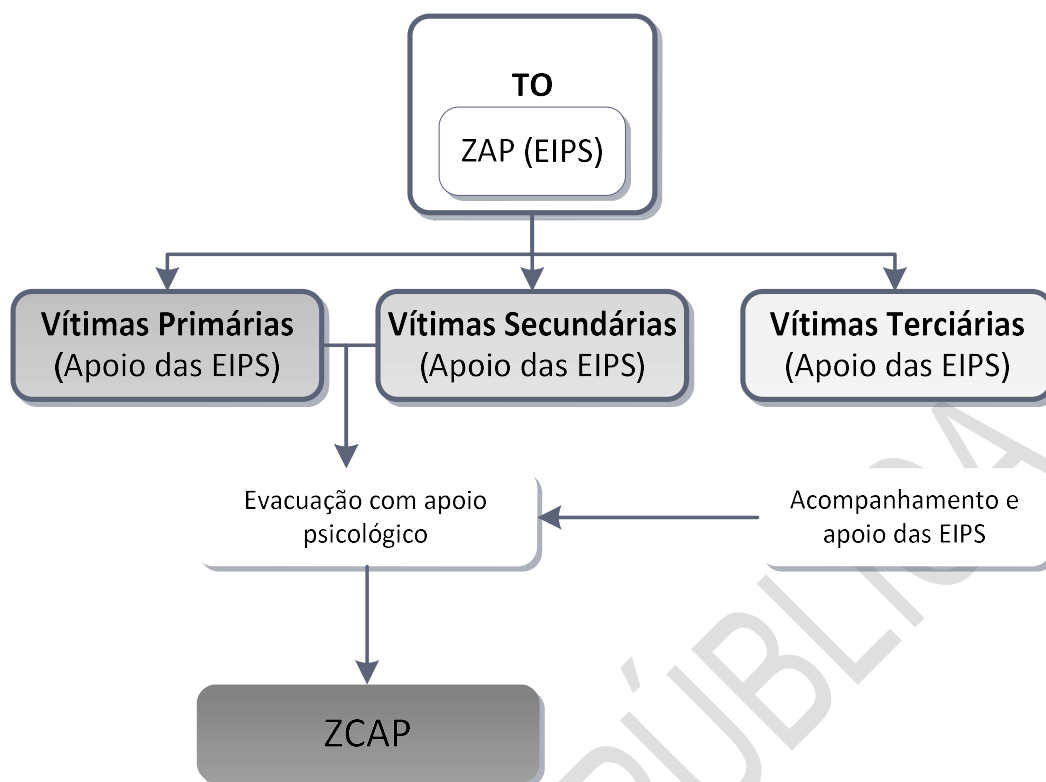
TO

ZAP (EIPS)

Vítimas Primárias (Apoio das EIPS)

Vítimas Secundárias (Apoio das EIPS)

Vítimas Terciárias (Apoio das EIPS)

Evacuação com apoio psicológico

Acompanhamento e apoio das EIPS

ZCAP

ÚBLICA